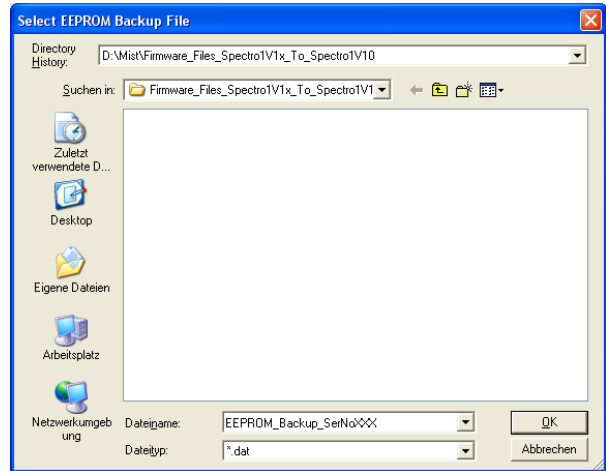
Select EEPROM Backup File

Directory History: D:\Mist\Firmware_Files_Spectro1V1x_To_Spectro1V10

Suchen in: Firmware_Files_Spectro1V1x_To_Spectro1V1

Zuletzt verwendete D...

Desktop

Eigene Dateien

Arbeitsplatz

Netzwerkumgebung

Dateiname: EEPROM_Backup_SerNoXXX

Dateityp: *.dat

OK

Abbrechen